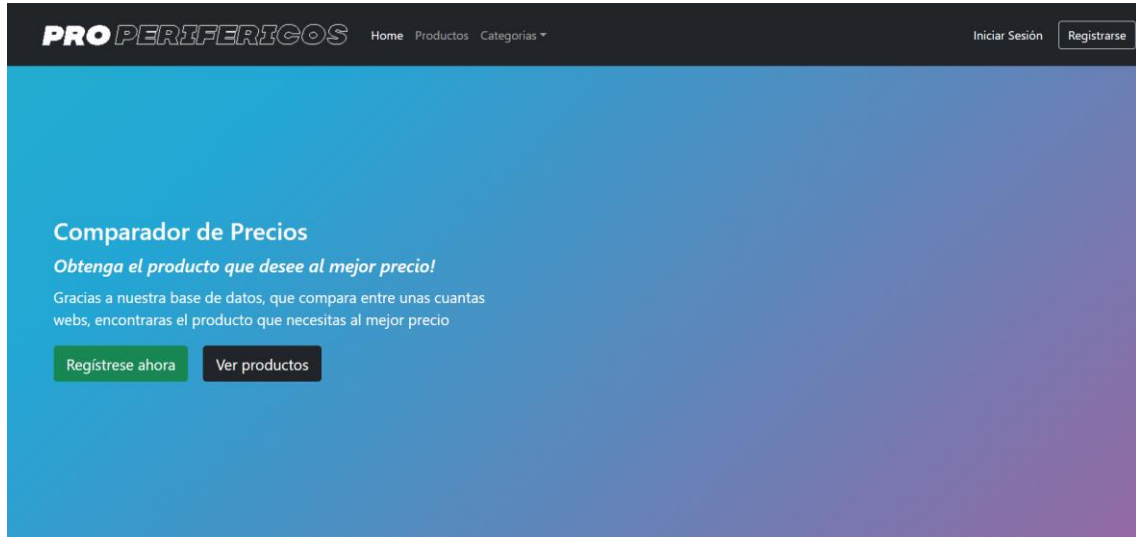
PRO PERIFERICOS Home Productos Categorias

Iniciar Sesión Registrarse

Comparador de Precios

*Obtenga el producto que desee al mejor precio!*

Gracias a nuestra base de datos, que compara entre unas cuantas webs, encontraras el producto que necesitas al mejor precio

Regístrese ahora Ver productos